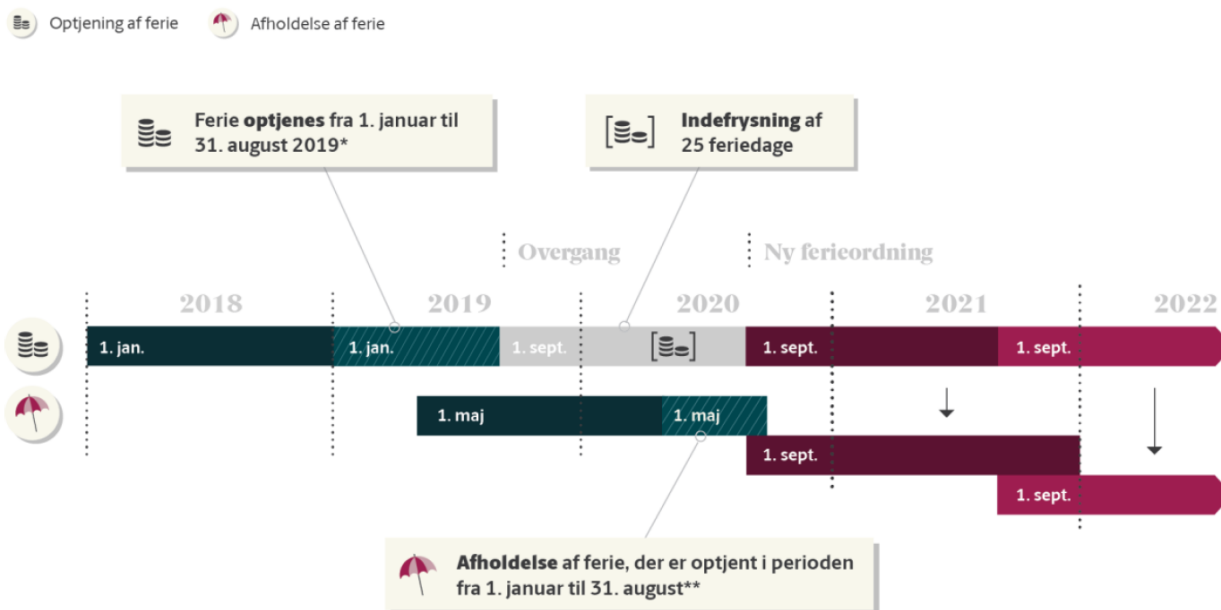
Optjening af ferie

Afholdelse af ferie

Ferie **optjenes** fra 1. januar til 31. august 2019*

**Indefrysning** af 25 feriedage

Overgang

Ny ferieordning

2018

2019

2020

2021

2022

1. jan.

1. jan.

1. sept.

1. sept.

1. sept.

1. maj

1. maj

1. sept.

1. sept.

**Afholdelse** af ferie, der er optjent i perioden fra 1. januar til 31. august**